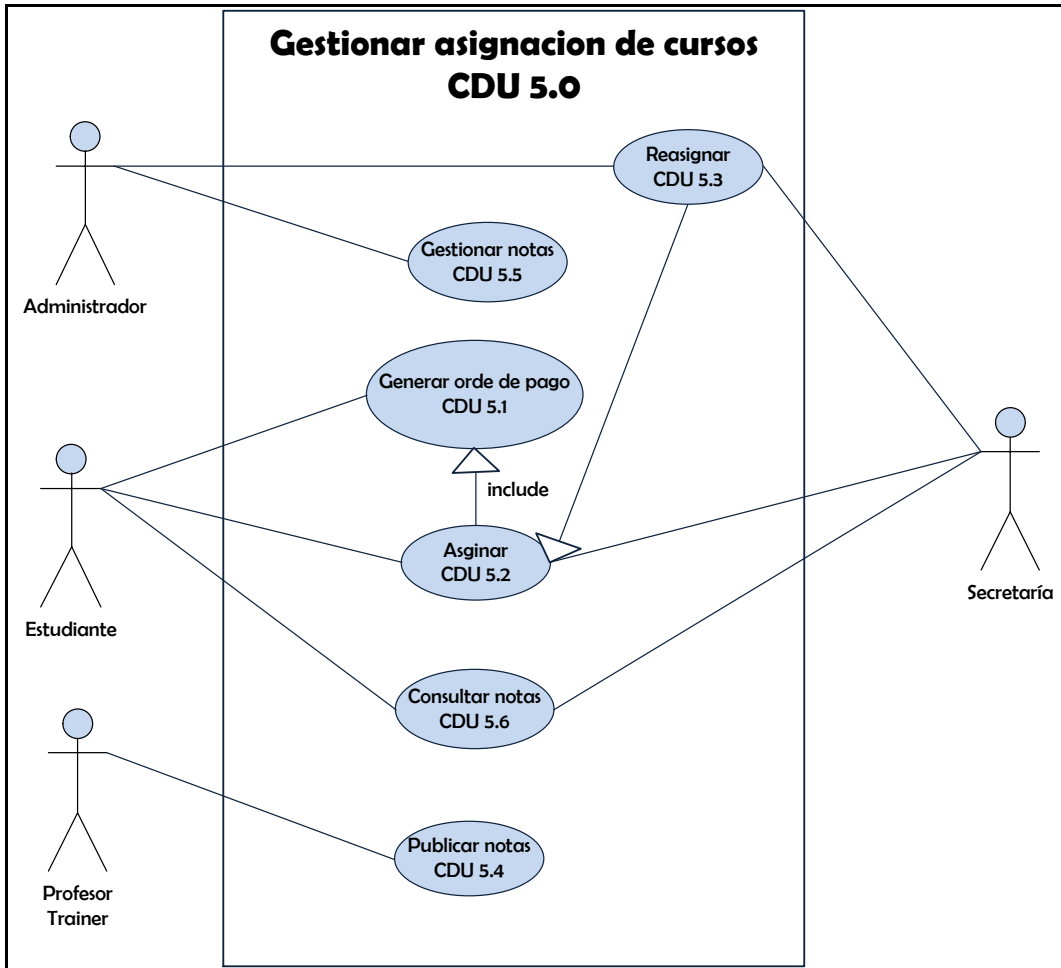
Gestionar asignacion de cursos
CDU 5.0

Reasignar
CDU 5.3

Gestionar notas
CDU 5.5

Administrador

Generar orde de pago
CDU 5.1

include

Asginar
CDU 5.2

Estudiante

Secretaría

Consultar notas
CDU 5.6

Publicar notas
CDU 5.4

Profesor
Trainer